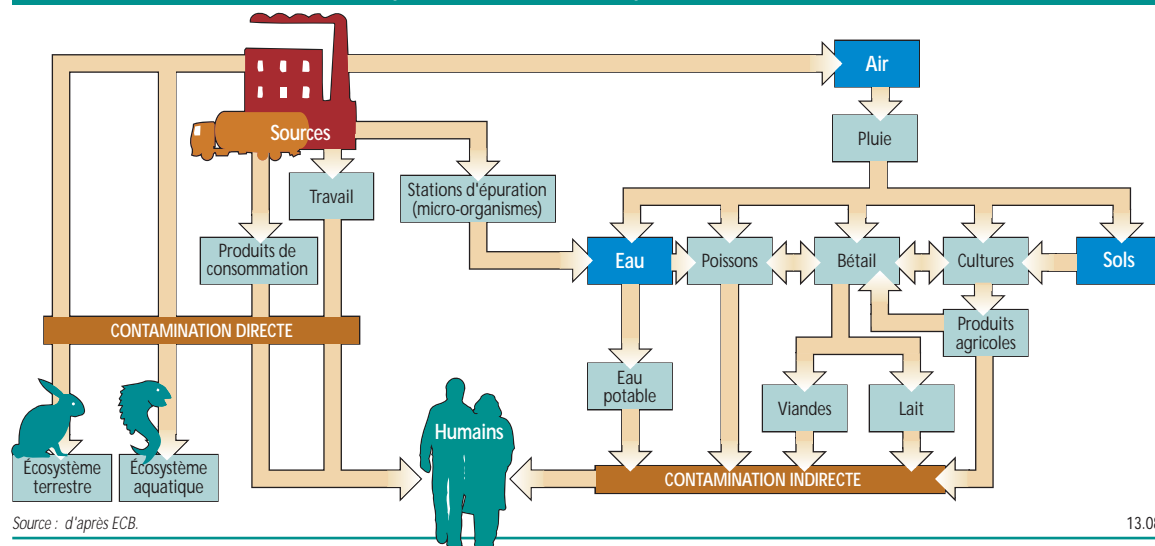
Air

Sources

Pluie

Travail

Stations d'épuration (micro-organismes)

Produits de consommation

Eau

Poissons

Bétail

Cultures

Sols

CONTAMINATION DIRECTE

Produits agricoles

Eau potable

Viandes

Lait

Humains

Écosystème terrestre

Écosystème aquatique

CONTAMINATION INDIRECTE

Source : d'après ECB.

13.0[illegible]